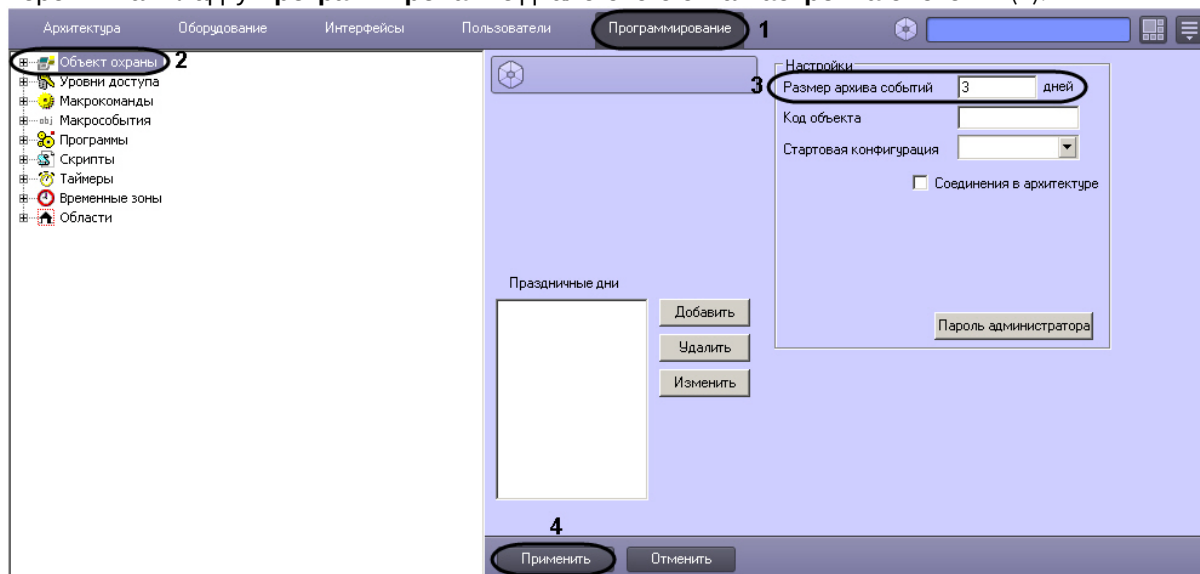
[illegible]

Архитектура Оборудование Интерфейсы Пользователи Программирование 1

Объект охраны 2
Уровни доступа
Макрокоманды
Макрособытия
Программы
Скрипты
Таймеры
Временные зоны
Области

Настройки
3 Размер архива событий 3 дней
Код объекта
Стартовая конфигурация
Соединения в архитектуре

Праздничные дни
Добавить
Удалить
Изменить

Пароль администратора

4
Применить Отменить